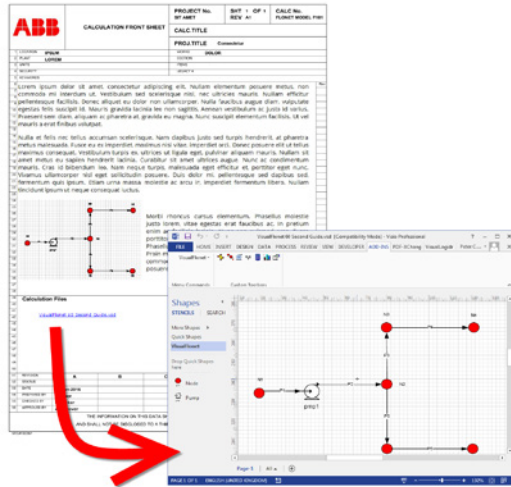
ABB

CALCULATION FRONT SHEET

PROJECT No.

SHT 1 OF 1

CALC No.

REV A1

CALC.TITLE

PROJ.TITLE Consultor

LOCATION IPSUM

PLANT LOREM

DOLOR

Lorem ipsum dolor sit amet, consectetur adipiscing elit. Nullam elementum posuere metus non commodo mi interdum ut. Vestibulum sed scelerisque nisl, nec ultricies mauris. Nullam efficitur pellentesque facilisis. Donec aliquet eu dolor non ullamcorper. Nulla faucibus augue diam, vulputate egestas felis suscipit id. Mauris gravida lacinia leo non sagittis. Aenean vestibulum ac ipsum id varius. Praesent sem diam, aliquam ac pharetra at, gravida eu magna. Nunc suscipit elementum facilisis. Ut vel mauris a erat finibus volutpat.

Nulla et felis nec tellus accumsan scelerisque. Nam dapibus justo sed turpis hendrerit, at pharetra metus malesuada. Fusce eu ex imperdiet, maximus nisl vitae, imperdiet orci. Donec posuere elit ut tellus maximus consequat. Vestibulum turpis ex, ultricies ut ligula eget, pulvinar ullamcorper mauris. Nullam sit amet metus eu sapien hendrerit lacinia. Curabitur sit amet ultrices augue. Nunc ac condimentum mauris. Cras id bibendum leo. Nam neque turpis, malesuada eget efficitur et, porttitor eget nunc. Vivamus ullamcorper nisl eget sollicitudin posuere. Duis dolor mi, pellentesque sed dapibus sed, fermentum quis ipsum. Etiam urna massa molestie ac arcu in, imperdiet fermentum libero. Nullam tincidunt ipsum ut neque consequat luctus.

Morbi rhoncus cursus elementum. Phasellus molestie justo lorem, vitae egestas erat faucibus ac. In pretium

Calculation Files

VisualFlowsheet 02 Second Guide.vsd

THE INFORMATION ON THIS DATA SHEET

AND SHALL NOT BE DISCLOSED TO A THIRD

VisualFlowsheet 02 Second Guide.vsd [Compatibility Mode] - Visio Professional

FILE HOME INSERT DESIGN DATA PROCESS REVIEW VIEW DEVELOPER ADD-INS PDF-XChange VisualLogic

VisualFlowsheet

Menu Commands Custom Toolbars

Shapes

STENCILS SEARCH

More Shapes

Quick Shapes

VisualFlowsheet

Drop Quick Shapes here

Node

Pump

pump1

Page-1 All

PAGE 1 OF 1 ENGLISH (UNITED KINGDOM)